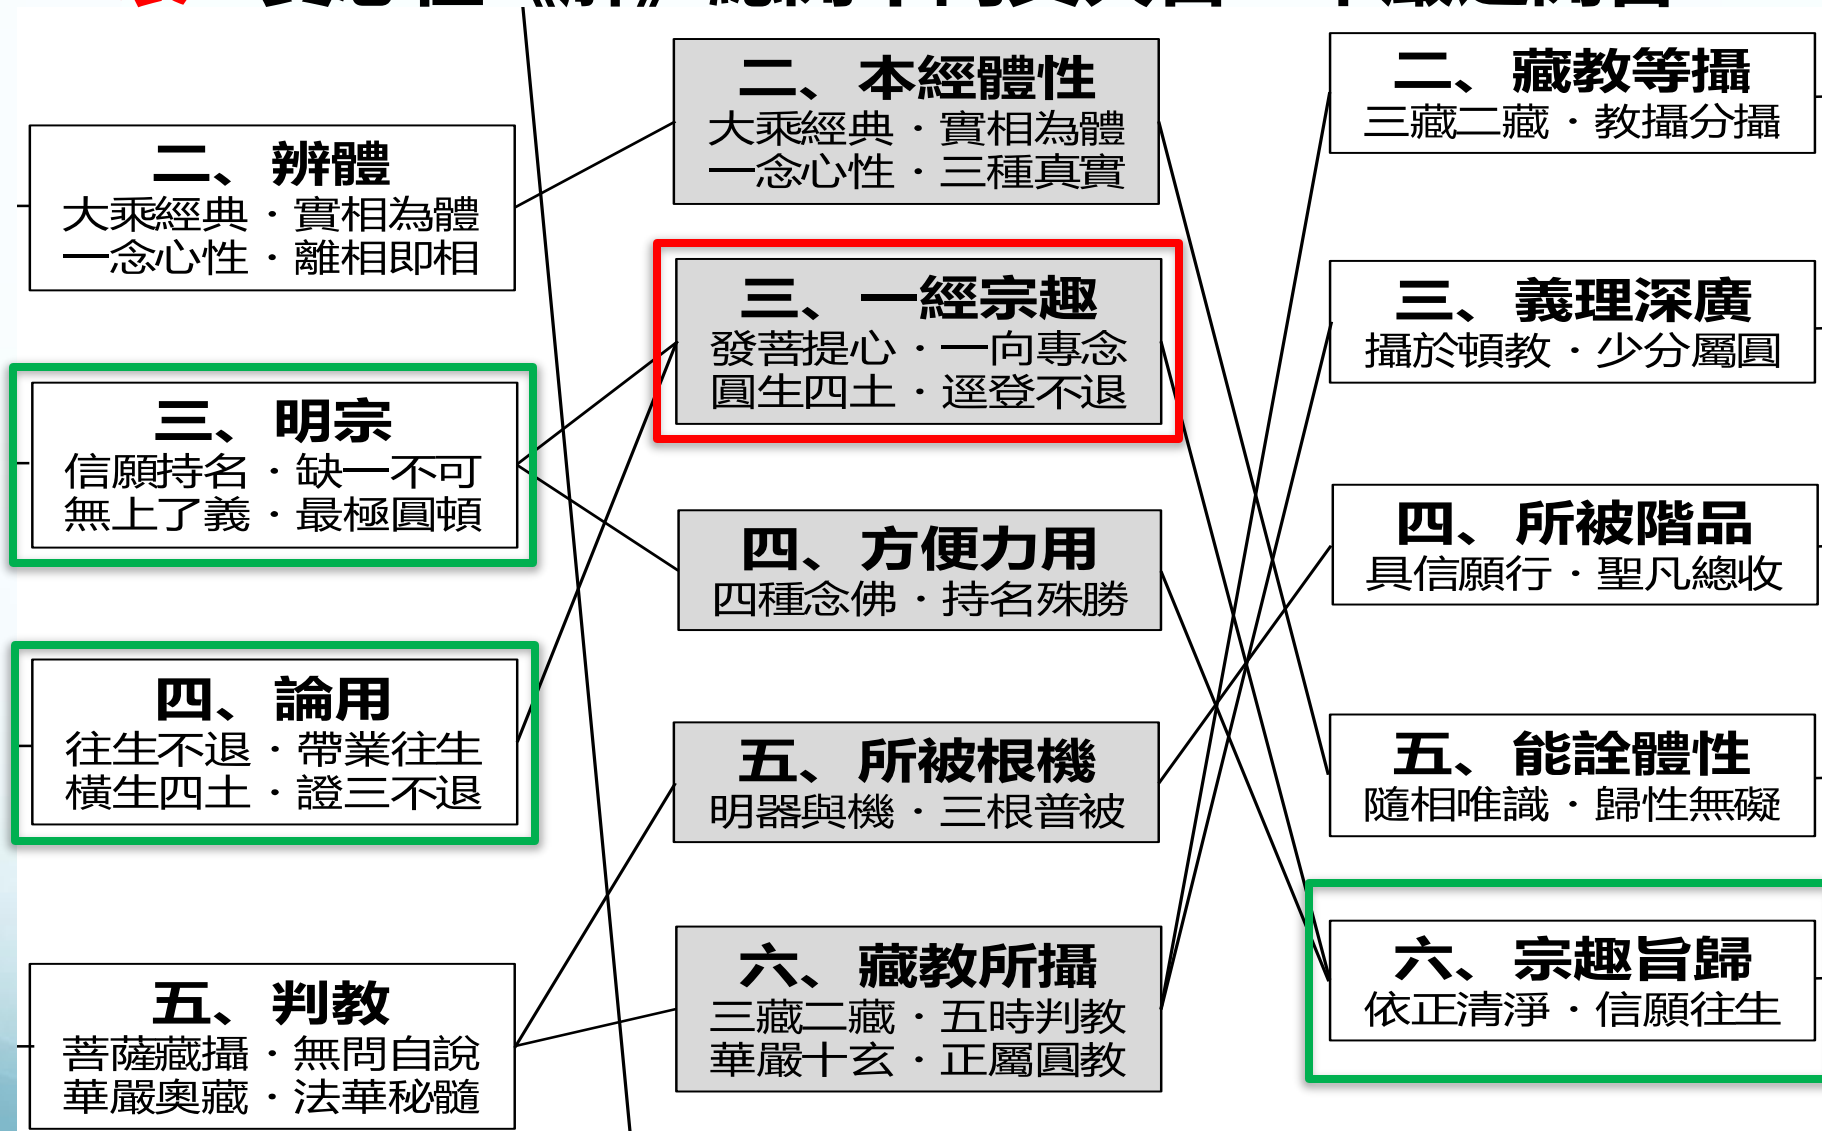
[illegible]

二、辨體
大乘經典・實相為體
一念心性・離相即相

三、明宗
信願持名・缺一不可
無上了義・最極圓頓

四、論用
往生不退・帶業往生
橫生四土・證三不退

五、判教
菩薩藏攝・無問自說
華嚴奧藏・法華秘髓

二、本經體性
大乘經典・實相為體
一念心性・三種真實

三、一經宗趣
發菩提心・一向專念
圓生四土・逕登不退

四、方便力用
四種念佛・持名殊勝

五、所被根機
明器與機・三根普被

六、藏教所攝
三藏二藏・五時判教
華嚴十玄・正屬圓教

二、藏教等攝
三藏二藏・教攝分攝

三、義理深廣
攝於頓教・少分屬圓

四、所被階品
具信願行・聖凡總收

五、能詮體性
隨相唯識・歸性無礙

六、宗趣旨歸
依正清淨・信願往生